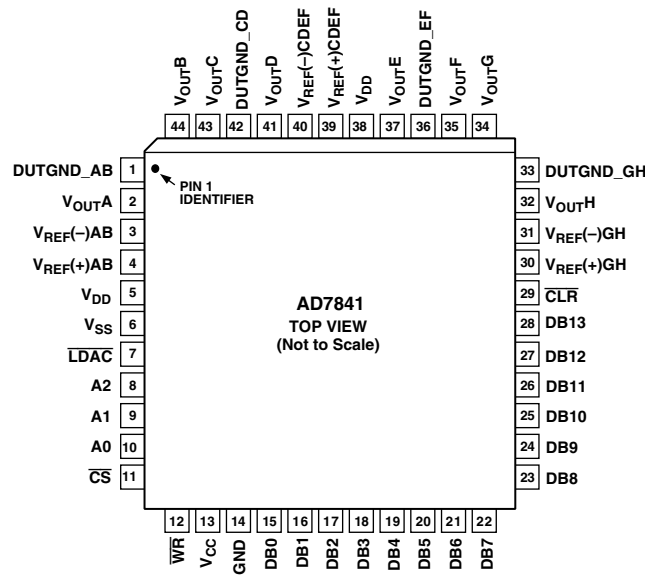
$V_{OUT}B$ 44
$V_{OUT}C$ 43
DUTGND_CD 42
$V_{OUT}D$ 41
$V_{REF}(-)CDEF$ 40
$V_{REF}(+)CDEF$ 39
$V_{DD}$ 38
$V_{OUT}E$ 37
DUTGND_EF 36
$V_{OUT}F$ 35
$V_{OUT}G$ 34

DUTGND_AB 1
$V_{OUT}A$ 2
$V_{REF}(-)AB$ 3
$V_{REF}(+)AB$ 4
$V_{DD}$ 5
$V_{SS}$ 6
$\overline{LDAC}$ 7
A2 8
A1 9
A0 10
$\overline{CS}$ 11

PIN 1
IDENTIFIER

AD7841
TOP VIEW
(Not to Scale)

33 DUTGND_GH
32 $V_{OUT}H$
31 $V_{REF}(-)GH$
30 $V_{REF}(+)GH$
29 $\overline{CLR}$
28 DB13
27 DB12
26 DB11
25 DB10
24 DB9
23 DB8

12 $\overline{WR}$
13 $V_{CC}$
14 GND
15 DB0
16 DB1
17 DB2
18 DB3
19 DB4
20 DB5
21 DB6
22 DB7